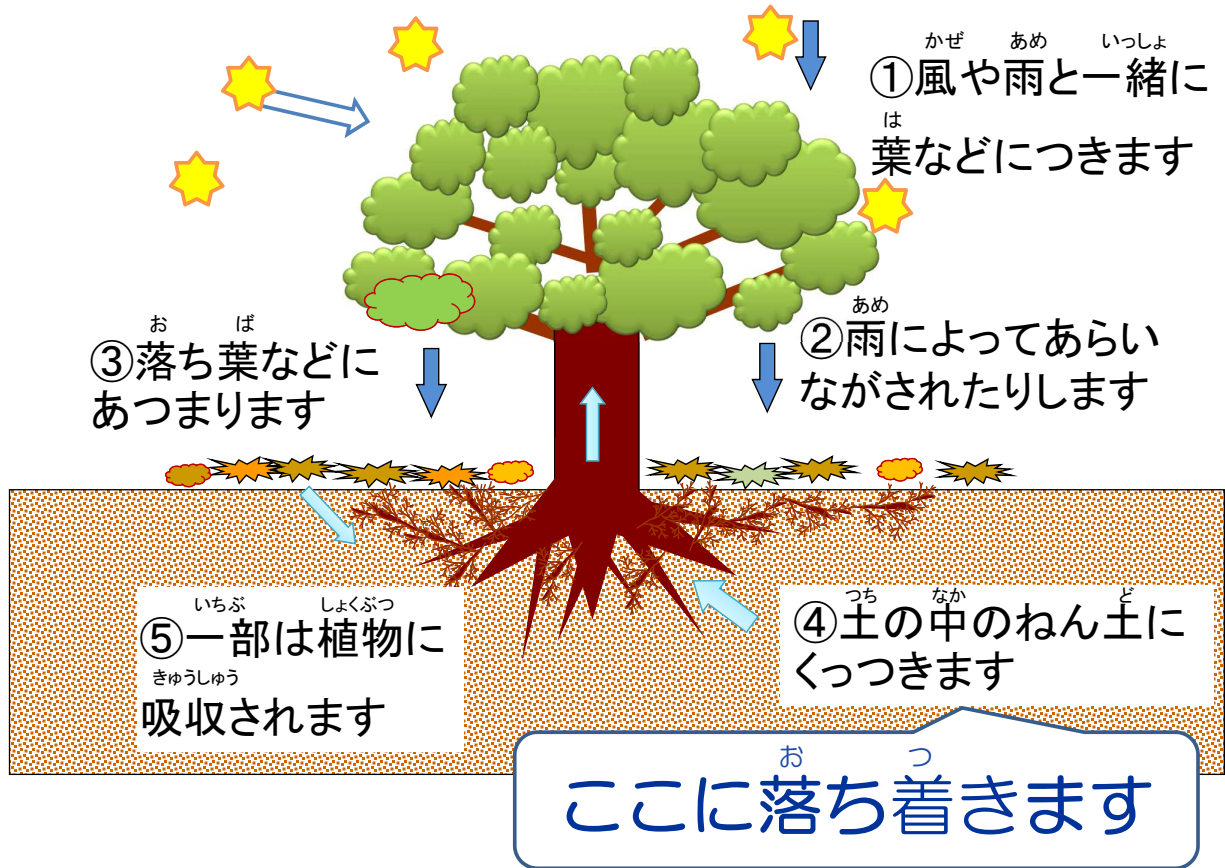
①風(かぜ)や雨(あめ)と一緒(いっしょ)に葉(は)などにつきます

②雨(あめ)によってあらいながされたりします

③落(お)ち葉(ば)などにあつまります

④土(つち)の中(なか)のねん土(ど)にくっつきます

⑤一部(いちぶ)は植物(しょくぶつ)に吸収(きゅうしゅう)されます

ここに落(お)ち着(つ)きます